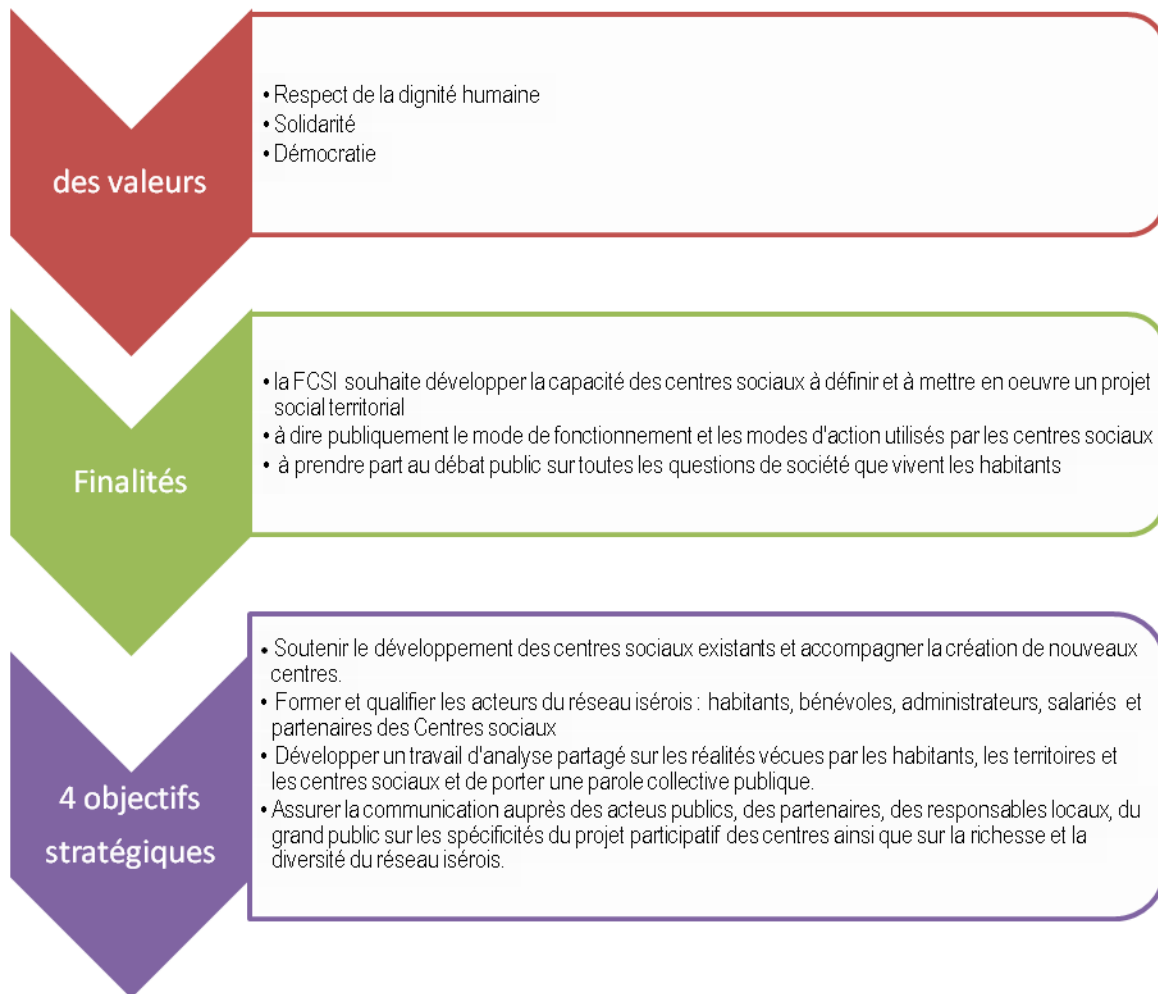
des valeurs

• Respect de la dignité humaine
• Solidarité
• Démocratie

Finalités

• la FCSI souhaite développer la capacité des centres sociaux à définir et à mettre en oeuvre un projet social territorial
• à dire publiquement le mode de fonctionnement et les modes d'action utilisés par les centres sociaux
• à prendre part au débat public sur toutes les questions de société que vivent les habitants

4 objectifs stratégiques

• Soutenir le développement des centres sociaux existants et accompagner la création de nouveaux centres.
• Former et qualifier les acteurs du réseau isérois : habitants, bénévoles, administrateurs, salariés et partenaires des Centres sociaux
• Développer un travail d'analyse partagé sur les réalités vécues par les habitants, les territoires et les centres sociaux et de porter une parole collective publique.
• Assurer la communication auprès des acteus publics, des partenaires, des responsables locaux, du grand public sur les spécificités du projet participatif des centres ainsi que sur la richesse et la diversité du réseau isérois.